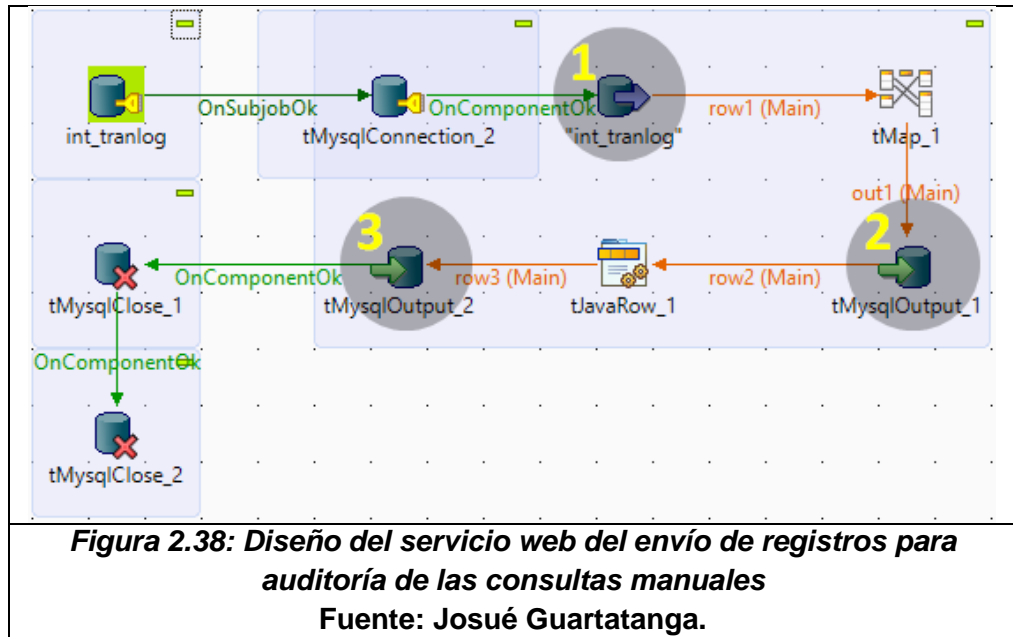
int_tranlog
OnSubjobOk
tMysqlConnection_2
OnComponentOk
1
"int_tranlog"
row1 (Main)
tMap_1
out1 (Main)
tMysqlClose_1
OnComponentOk
3
tMysqlOutput_2
row3 (Main)
tJavaRow_1
row2 (Main)
2
tMysqlOutput_1
OnComponentOk
tMysqlClose_2

*Figura 2.38: Diseño del servicio web del envío de registros para auditoría de las consultas manuales*
**Fuente: Josué Guartatanga.**